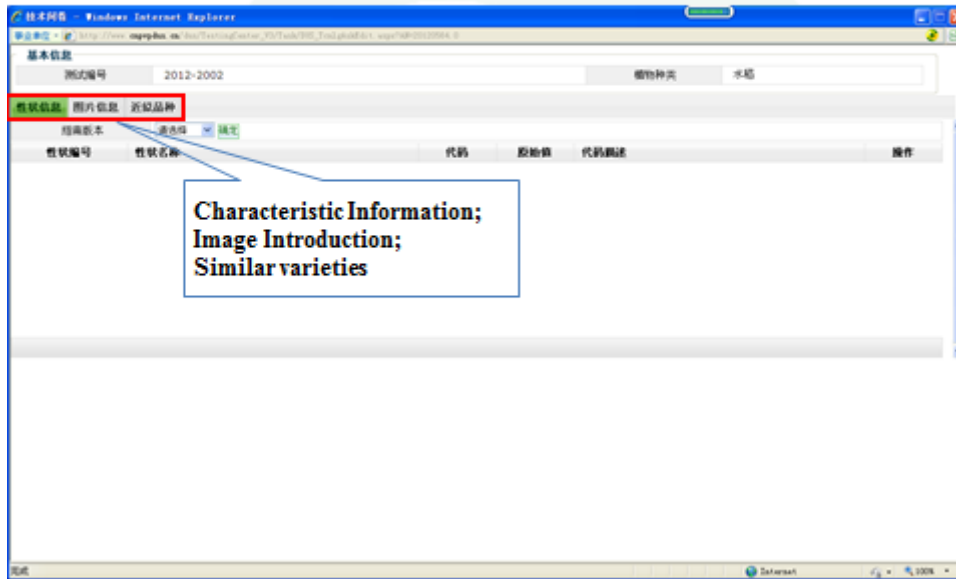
技术问卷 - Windows Internet Explorer

http://www.cnpvp.cn/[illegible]

基本信息

测试编号 2012-2002

植物种类 水稻

性状信息 图片信息 近似品种

指南版本 请选择 确定

| 性状编号 | 性状名称 | 代码 | 股始值 | 代码描述 | 操作 |
|---|---|---|---|---|---|

Characteristic Information;
Image Introduction;
Similar varieties

完成

Internet

100%